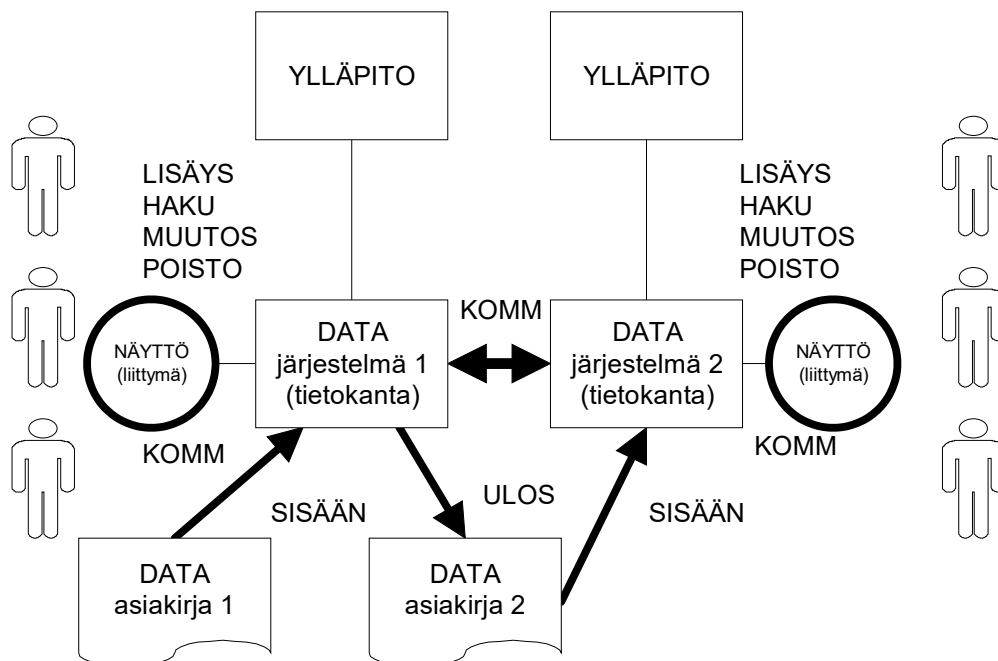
YLLÄPITO

YLLÄPITO

LISÄYS
HAKU
MUUTOS
POISTO

LISÄYS
HAKU
MUUTOS
POISTO

NÄYTTÖ
(liittymä)

DATA
järjestelmä 1
(tietokanta)

KOMM

DATA
järjestelmä 2
(tietokanta)

NÄYTTÖ
(liittymä)

KOMM

KOMM

ULOS

SISÄÄN

SISÄÄN

DATA
asiakirja 1

DATA
asiakirja 2